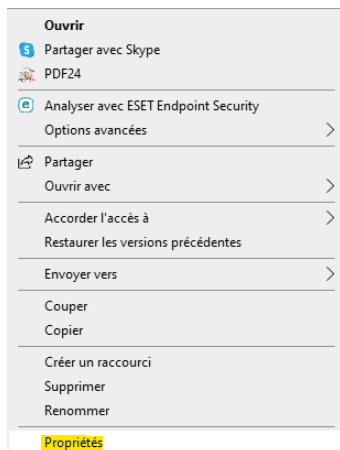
Ouvrir
Partager avec Skype
PDF24
Analyser avec ESET Endpoint Security
Options avancées
Partager
Ouvrir avec
Accorder l'accès à
Restaurer les versions précédentes
Envoyer vers
Couper
Copier
Créer un raccourci
Supprimer
Renommer
Propriétés